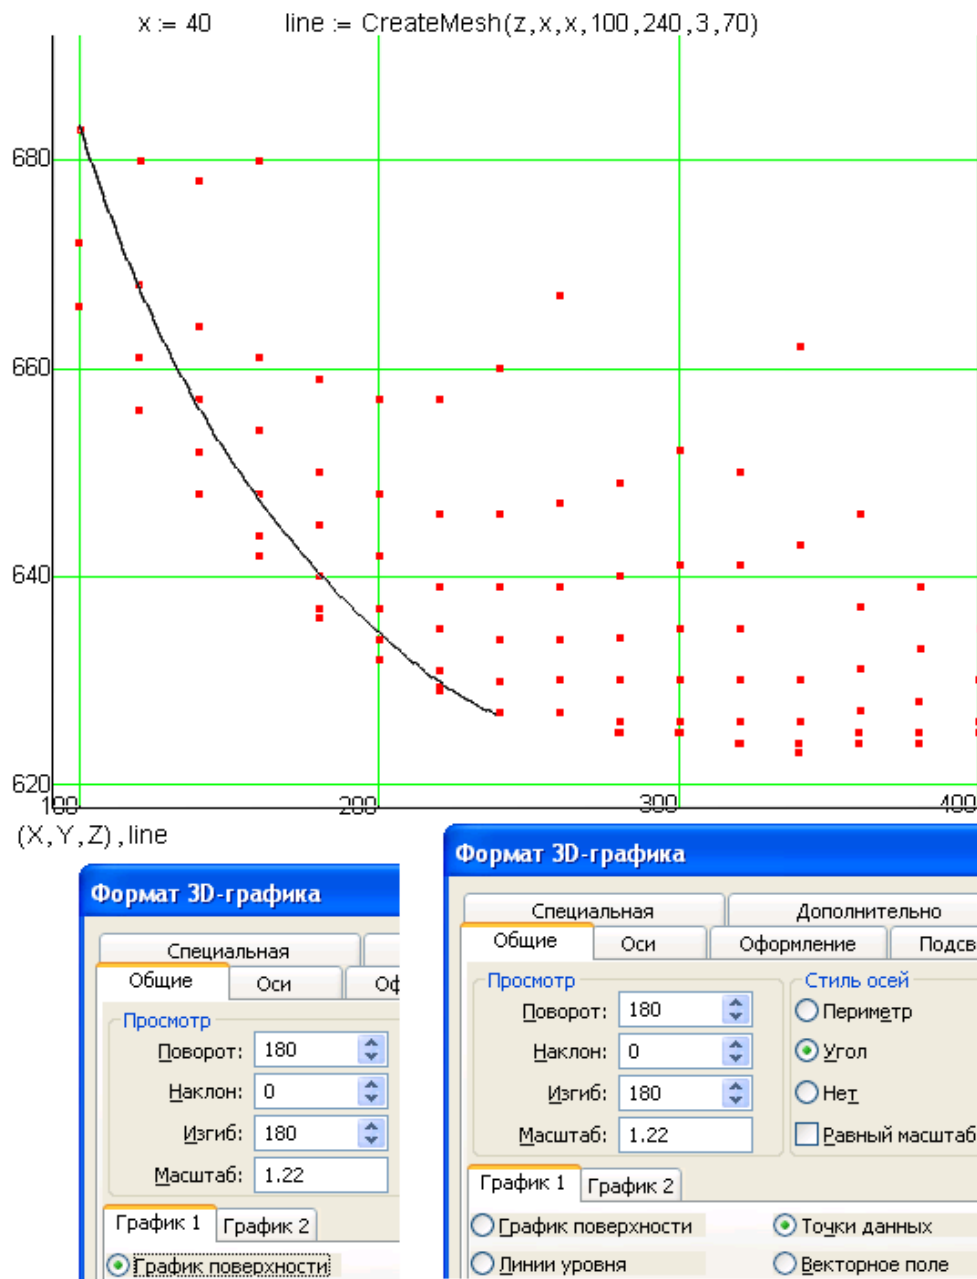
x := 40 line := CreateMesh(z, x, x, 100, 240, 3, 70)

680
660
640
620
100
200
300
400
(X, Y, Z), line

Формат 3D-графика
Специальная
Общие
Оси
Оф
Просмотр
Поворот: 180
Наклон: 0
Изгиб: 180
Масштаб: 1.22
График 1
График 2
График поверхности

Формат 3D-графика
Специальная
Дополнительно
Общие
Оси
Оформление
Подсв
Просмотр
Поворот: 180
Наклон: 0
Изгиб: 180
Масштаб: 1.22
Стиль осей
Периметр
Угол
Нет
Равный масштаб
График 1
График 2
График поверхности
Точки данных
Линии уровня
Векторное поле